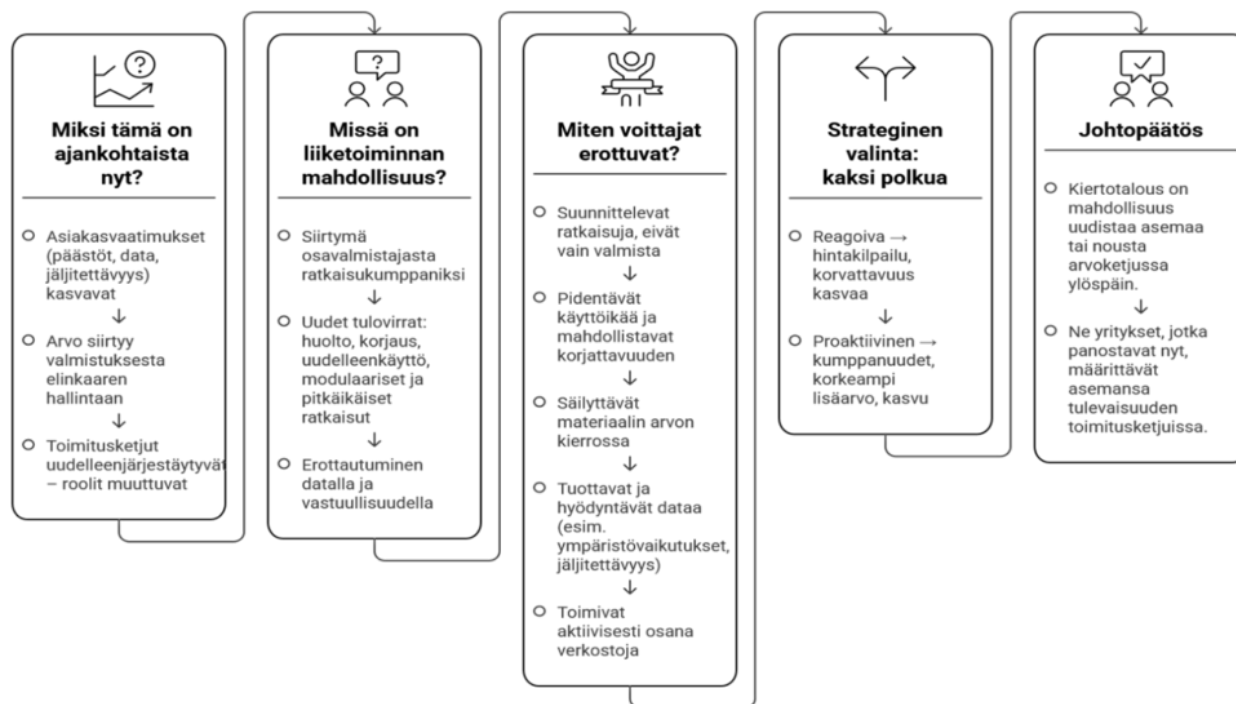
Miksi tämä on ajankohtaista nyt?

Asiakasvaatimukset (päästöt, data, jäljitettävyys) kasvavat
↓
Arvo siirtyy valmistuksesta elinkaaren hallintaan
↓
Toimitusketjut uudelleenjärjestäytyvät – roolit muuttuvat

Missä on liiketoiminnan mahdollisuus?

Siirtymä osavalmistajasta ratkaisukumppaniksi
↓
Uudet tulovirrat: huolto, korjaus, uudelleenkäyttö, modulaariset ja pitkäikäiset ratkaisut
↓
Erottautuminen datalla ja vastuullisuudella

Miten voittajat erottuvat?

Suunnittelevat ratkaisuja, eivät vain valmista
↓
Pidentävät käyttöikää ja mahdollistavat korjattavuuden
↓
Säilyttävät materiaalin arvon kierrossa
↓
Tuottavat ja hyödyntävät dataa (esim. ympäristövaikutukset, jäljitettävyys)
↓
Toimivat aktiivisesti osana verkostoja

Strateginen valinta: kaksi polkua

Reagoiva → hintakilpailu, korvattavuus kasvaa
↓
Proaktiivinen → kumppanuudet, korkeampi lisäarvo, kasvu

Johtopäätös

Kiertotalous on mahdollisuus uudistaa asemaa tai nousta arvoketjussa ylöspäin.
↓
Ne yritykset, jotka panostavat nyt, määrittävät asemansa tulevaisuuden toimitusketjuissa.